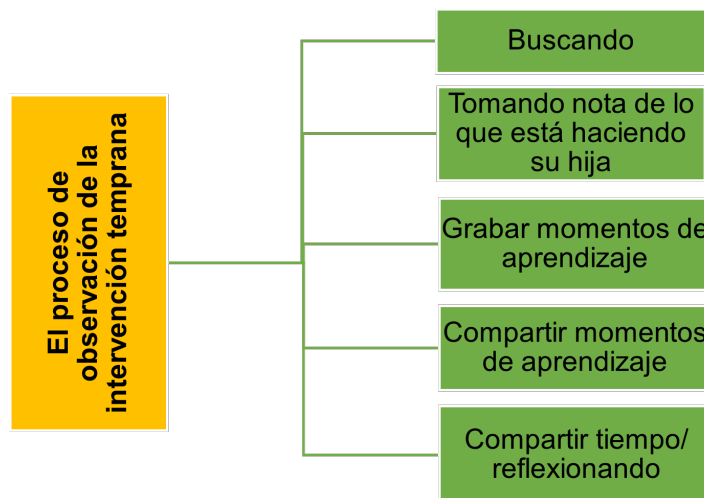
El proceso de observación de la intervención temprana

Buscando

Tomando nota de lo que está haciendo su hija

Grabar momentos de aprendizaje

Compartir momentos de aprendizaje

Compartir tiempo/ reflexionando